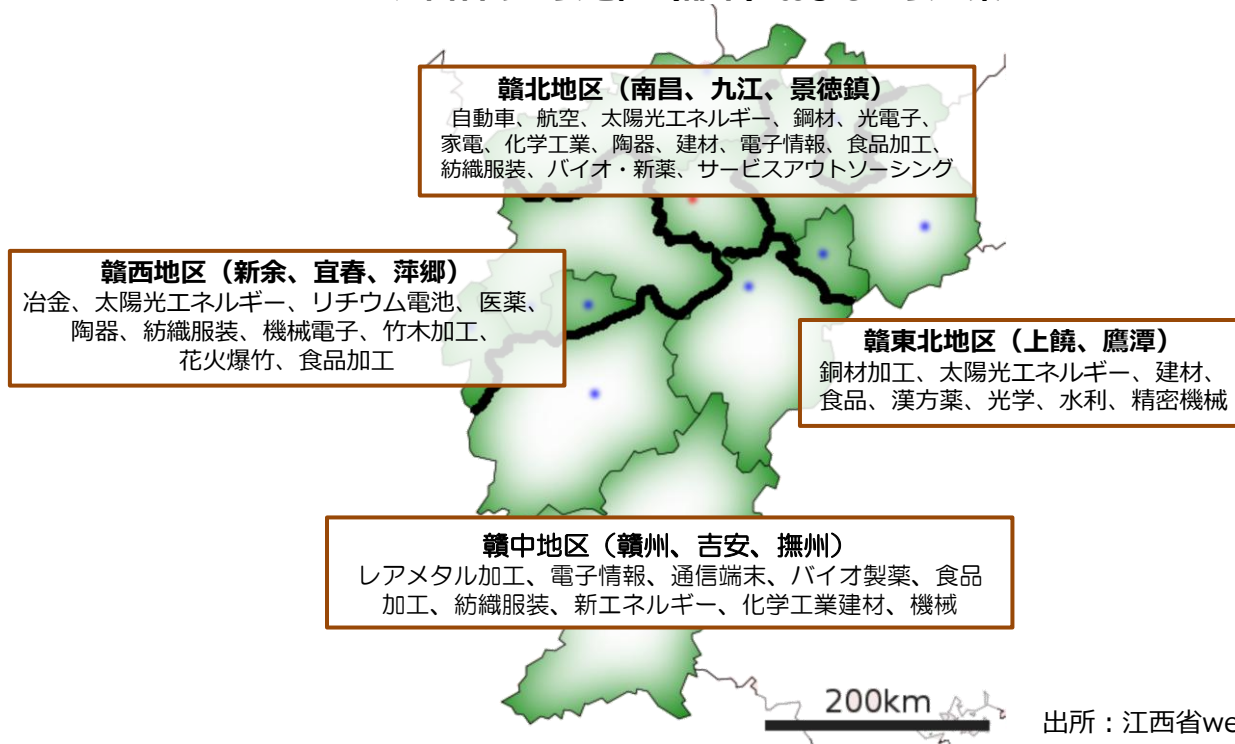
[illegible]

贛北地区（南昌、九江、景徳鎮）
自動車、航空、太陽光エネルギー、鋼材、光電子、家電、化学工業、陶器、建材、電子情報、食品加工、紡織服装、バイオ・新薬、サービスアウトソーシング

贛西地区（新余、宜春、萍郷）
冶金、太陽光エネルギー、リチウム電池、医薬、陶器、紡織服装、機械電子、竹木加工、花火爆竹、食品加工

贛東北地区（上饒、鷹潭）
銅材加工、太陽光エネルギー、建材、食品、漢方薬、光学、水利、精密機械

贛中地区（贛州、吉安、撫州）
レアメタル加工、電子情報、通信端末、バイオ製薬、食品加工、紡織服装、新エネルギー、化学工業建材、機械

200km

出所：江西省we